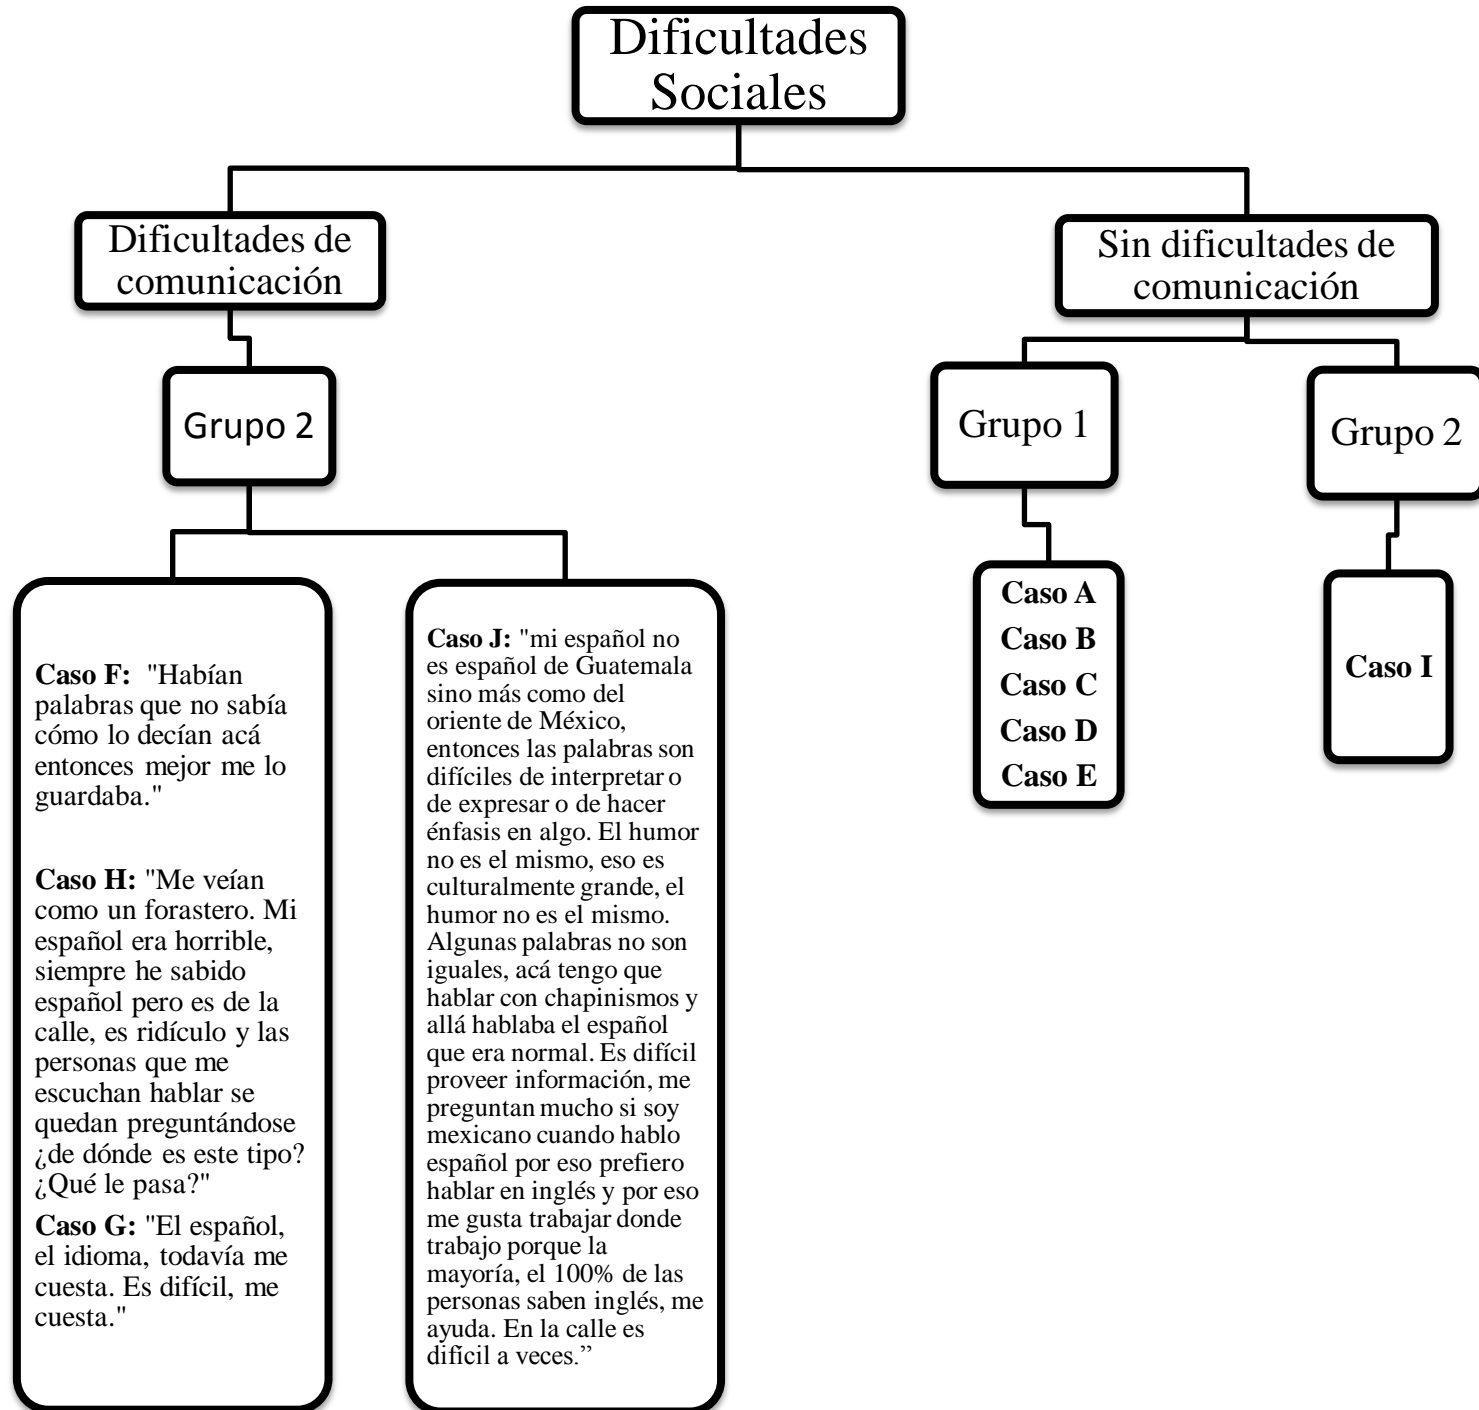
Dificultades Sociales

Dificultades de comunicación

Grupo 2

Caso F: "Habían palabras que no sabía cómo lo decían acá entonces mejor me lo guardaba."

Caso H: "Me veían como un forastero. Mi español era horrible, siempre he sabido español pero es de la calle, es ridículo y las personas que me escuchan hablar se quedan preguntándose ¿de dónde es este tipo? ¿Qué le pasa?"

Caso G: "El español, el idioma, todavía me cuesta. Es difícil, me cuesta."

Caso J: "mi español no es español de Guatemala sino más como del oriente de México, entonces las palabras son difíciles de interpretar o de expresar o de hacer énfasis en algo. El humor no es el mismo, eso es culturalmente grande, el humor no es el mismo. Algunas palabras no son iguales, acá tengo que hablar con chapinismos y allá hablaba el español que era normal. Es difícil proveer información, me preguntan mucho si soy mexicano cuando hablo español por eso prefiero hablar en inglés y por eso me gusta trabajar donde trabajo porque la mayoría, el 100% de las personas saben inglés, me ayuda. En la calle es difícil a veces."

Sin dificultades de comunicación

Grupo 1

Caso A
Caso B
Caso C
Caso D
Caso E

Grupo 2

Caso I